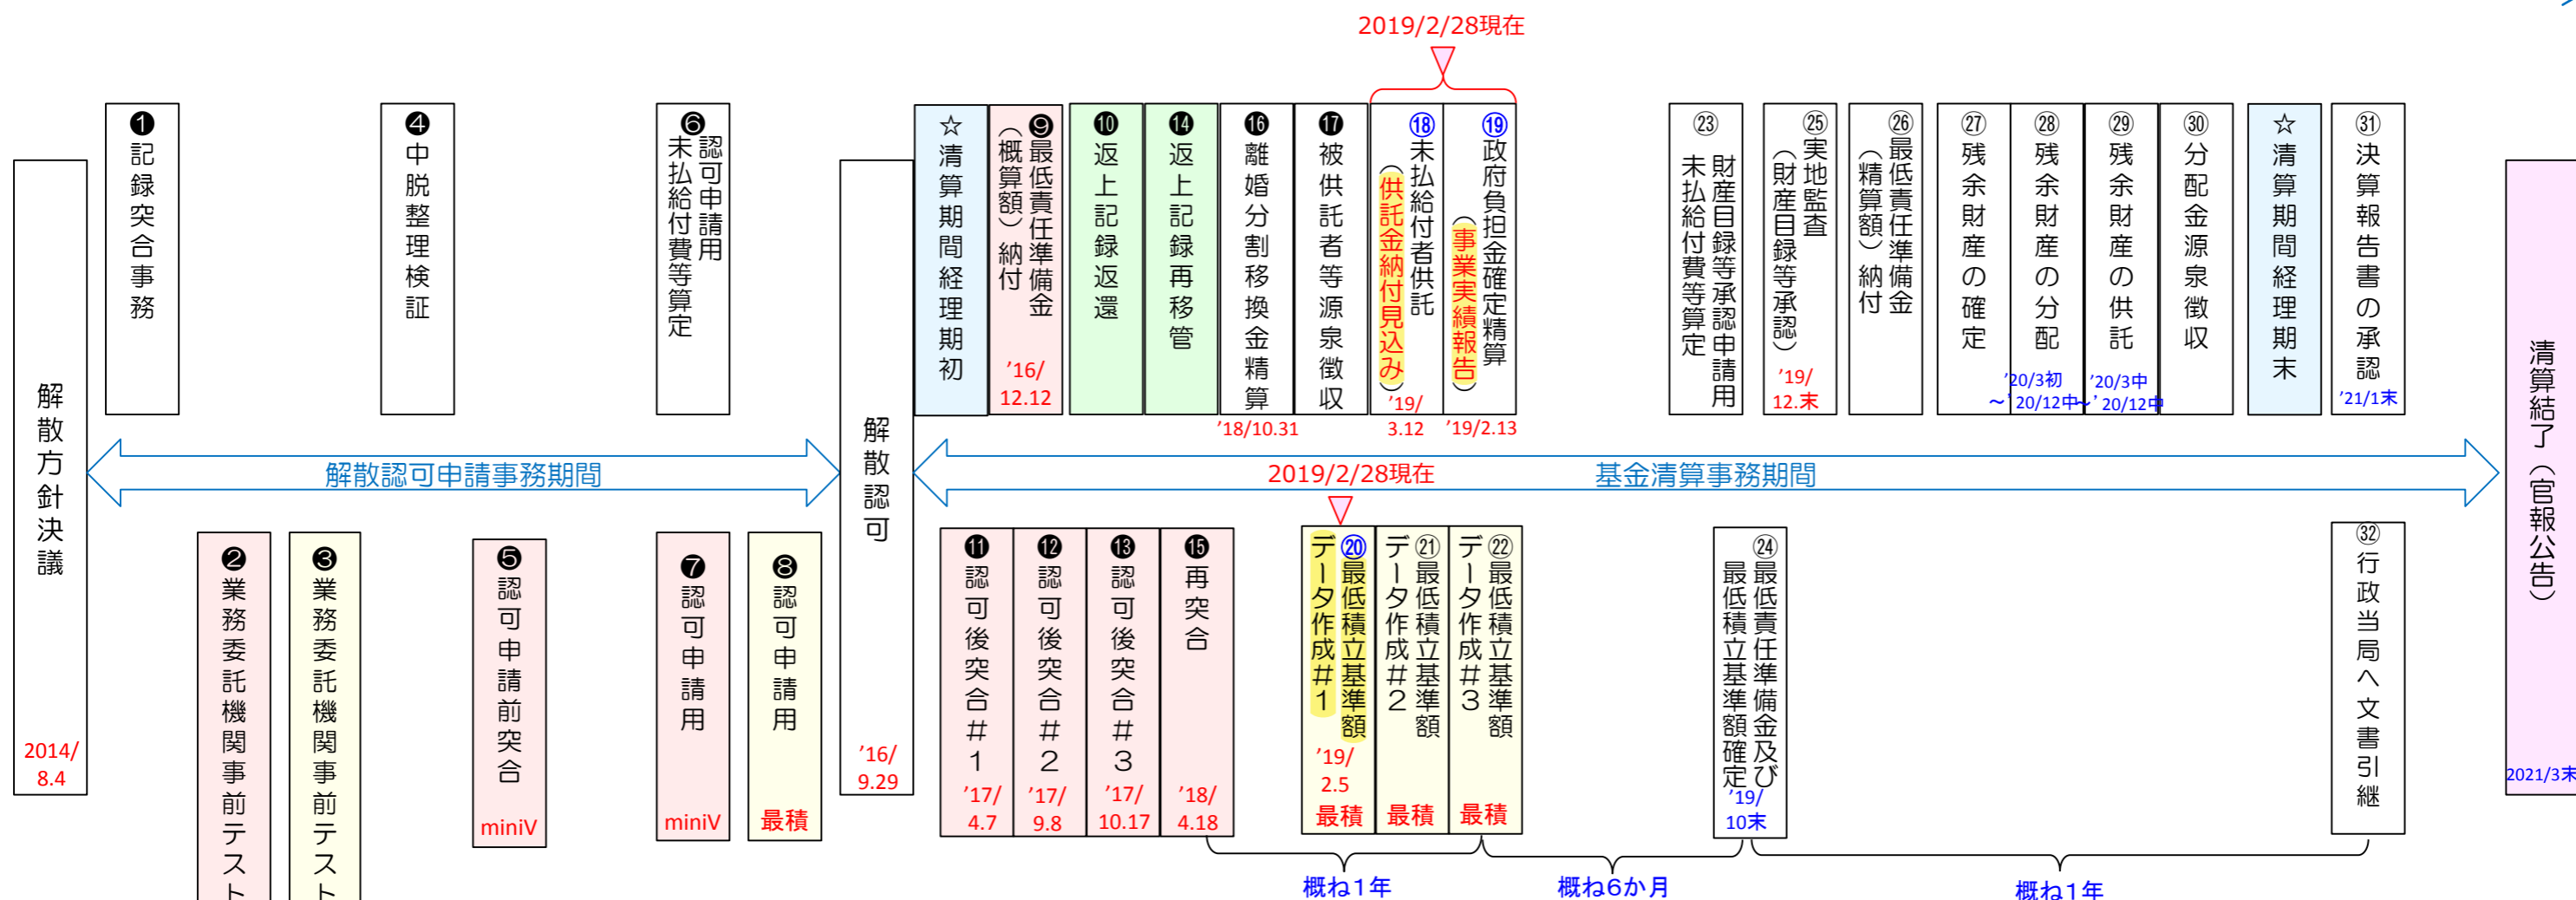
2019/2/28現在

解散方針決議 2014/8.4

❶記録突合事務

❷業務委託機関事前テスト

❸業務委託機関事前テスト

❹中脱整理検証

❺認可申請前突合 miniV

❻認可申請用未払給付費等算定

❼認可申請用 miniV

❽認可申請用 最積

解散認可申請事務期間

解散認可 '16/9.29

☆清算期間経理期初

❾最低責任準備金（概算額）納付 '16/12.12

❿返上記録返還

⓫認可後突合＃1 '17/4.7

⓬認可後突合＃2 '17/9.8

⓭認可後突合＃3 '17/10.17

⓮返上記録再移管

⓯再突合 '18/4.18

⓰離婚分割移換金精算 '18/10.31

⓱被供託者等源泉徴収

⑱未払給付者供託（供託金納付見込み） '19/3.12

⑲政府負担金確定精算（事業実績報告） '19/2.13

2019/2/28現在

基金清算事務期間

⑳最低積立基準額データ作成＃1 '19/2.5 最積

㉑最低積立基準額データ作成＃2 最積

㉒最低積立基準額データ作成＃3 最積

㉓財産目録等承認申請用未払給付費等算定

㉔最低責任準備金及び最低積立基準額確定 '19/10末

㉕実地監査（財産目録等承認） '19/12.末

㉖最低責任準備金（精算額）納付

㉗残余財産の確定

㉘残余財産の分配 '20/3初～'20/12中

㉙残余財産の供託 '20/3中～'20/12中

㉚分配金源泉徴収

☆清算期間経理期末

㉛決算報告書の承認 '21/1末

㉜行政当局へ文書引継

清算結了（官報公告） 2021/3末

概ね1年

概ね6か月

概ね1年